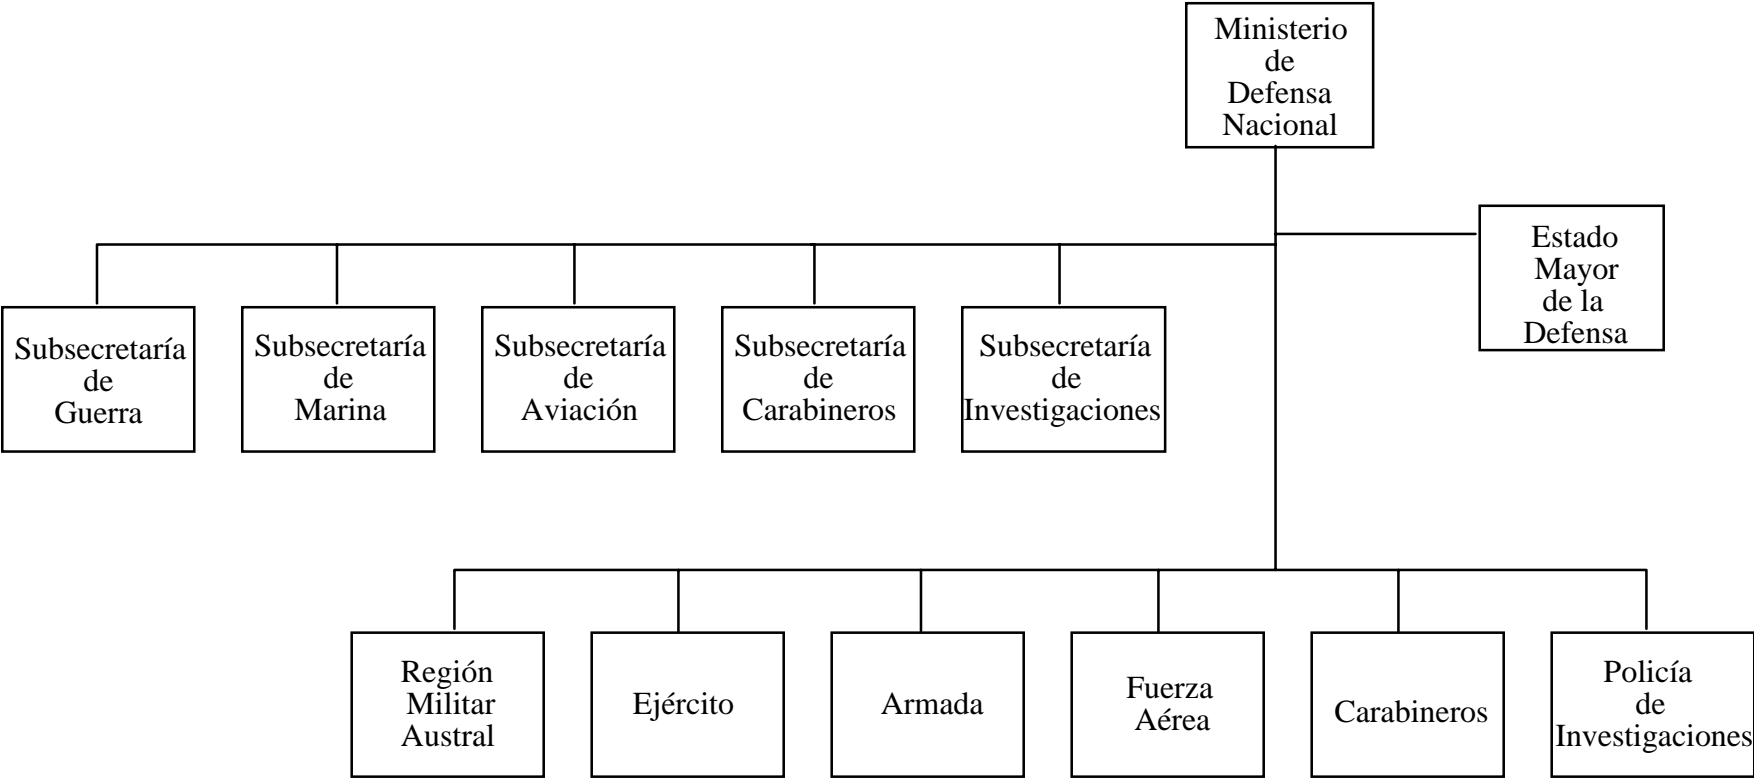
Ministerio de Defensa Nacional

Estado Mayor de la Defensa

Subsecretaría de Guerra

Subsecretaría de Marina

Subsecretaría de Aviación

Subsecretaría de Carabineros

Subsecretaría de Investigaciones

Región Militar Austral

Ejército

Armada

Fuerza Aérea

Carabineros

Policía de Investigaciones